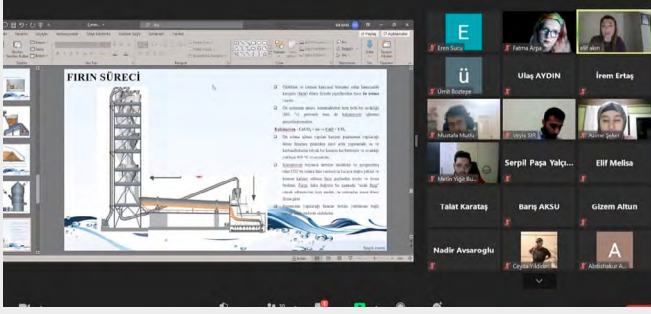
FIRIN SÜRECİ

Kalsinasyon : $CaCO_3 + ısı \rightarrow CaO + CO_2$

E
Eren Sucu
Fatma Arga
elif akın
ü
Ümit Boztepe
Ulaş AYDIN
İrem Ertaş
Mustafa Mutlu
Veysi SER
Aslıhan Şeker
Metin Yiğit Bu...
Serpil Paşa Yalçı...
Elif Melisa
Talat Karataş
Barış AKSU
Gizem Altun
Nadir Avsaroglu
Ceyda Yıldızer
A
Abdülhakim A...